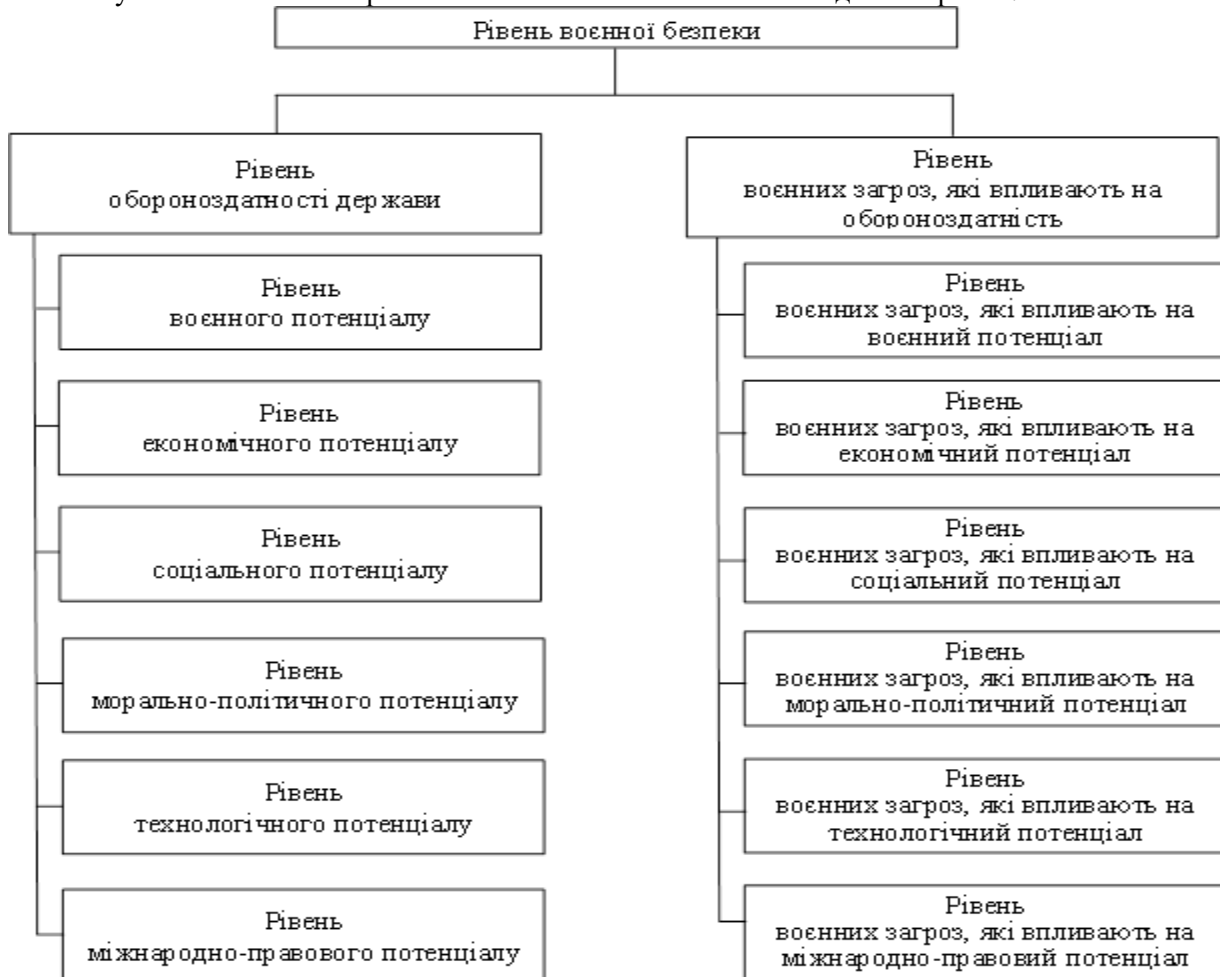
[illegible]

Рівень воєнної безпеки

Рівень обороноздатності держави

Рівень воєнного потенціалу

Рівень економічного потенціалу

Рівень соціального потенціалу

Рівень морально-політичного потенціалу

Рівень технологічного потенціалу

Рівень міжнародно-правового потенціалу

Рівень воєнних загроз, які впливають на обороноздатність

Рівень воєнних загроз, які впливають на воєнний потенціал

Рівень воєнних загроз, які впливають на економічний потенціал

Рівень воєнних загроз, які впливають на соціальний потенціал

Рівень воєнних загроз, які впливають на морально-політичний потенціал

Рівень воєнних загроз, які впливають на технологічний потенціал

Рівень воєнних загроз, які впливають на міжнародно-правовий потенціал